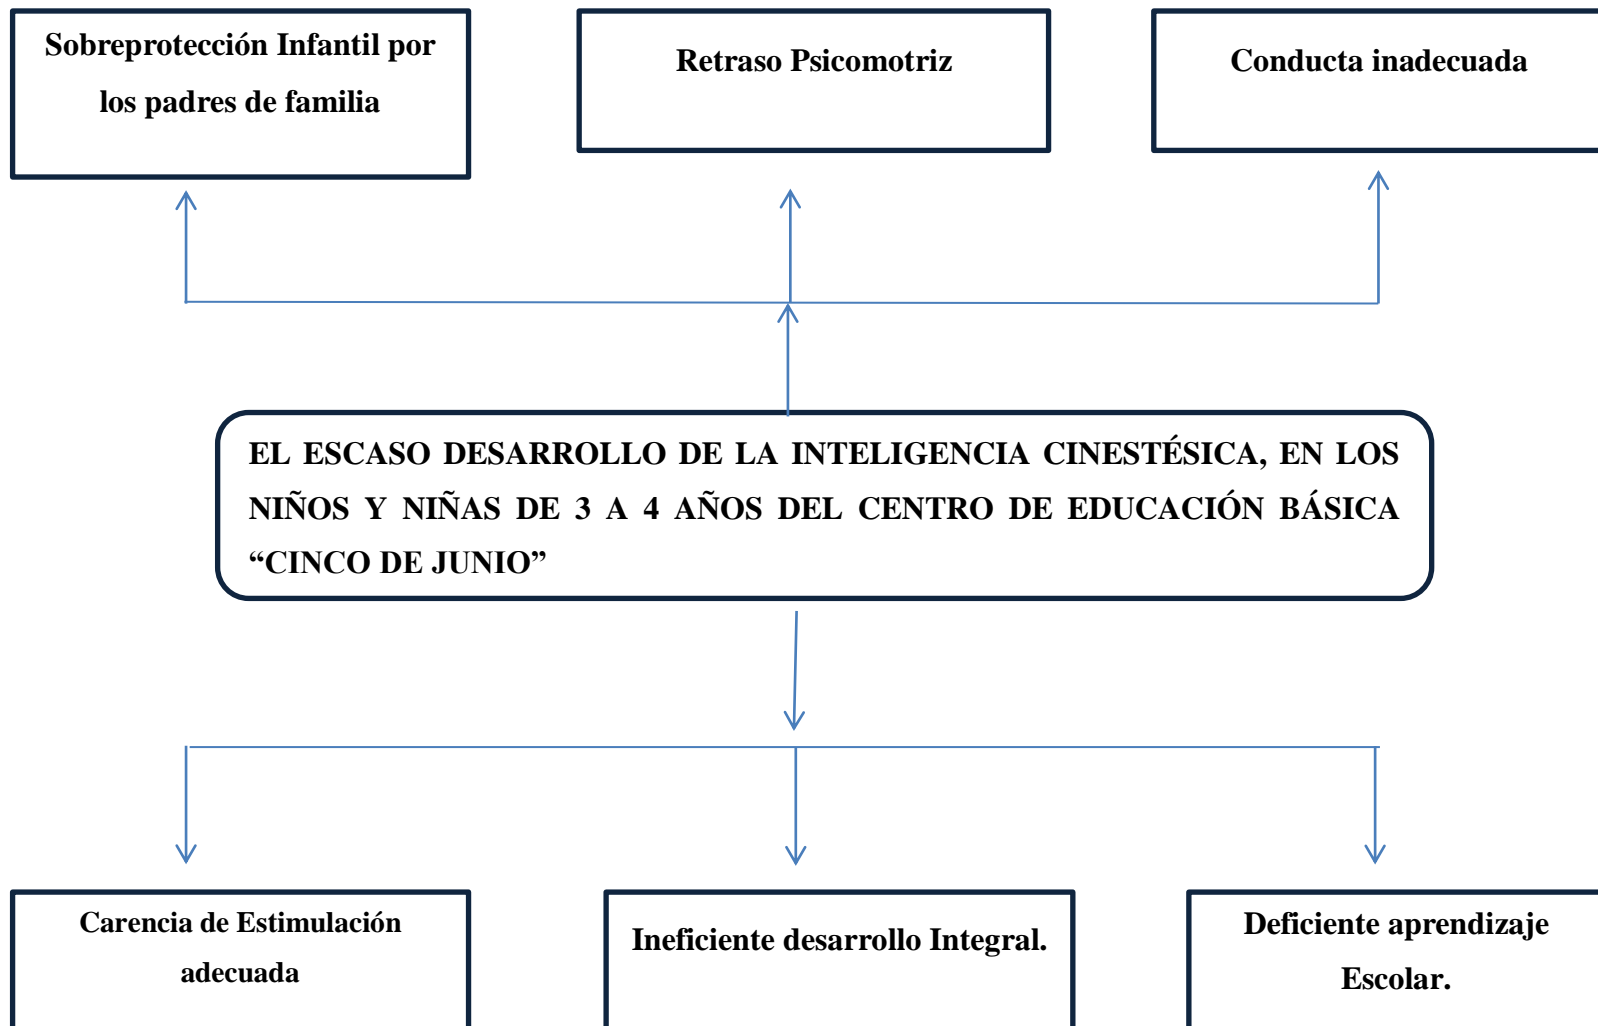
Sobreprotección Infantil por los padres de familia

Retraso Psicomotriz

Conducta inadecuada

EL ESCASO DESARROLLO DE LA INTELIGENCIA CINESTÉSICA, EN LOS NIÑOS Y NIÑAS DE 3 A 4 AÑOS DEL CENTRO DE EDUCACIÓN BÁSICA “CINCO DE JUNIO”

Carencia de Estimulación adecuada

Ineficiente desarrollo Integral.

Deficiente aprendizaje Escolar.